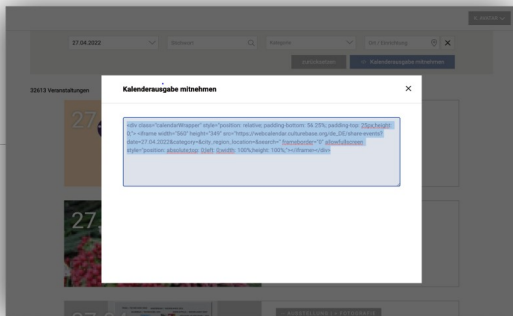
27.04.2022

Stichwort

Kategorie

Ort / Einrichtung

Zurücksetzen

Kalenderausgabe mitnehmen

32613 Veranstaltungen

27

27

Kalenderausgabe mitnehmen

×

<div class="calendarWrapper" style="position: relative; padding-bottom: 56.25%; padding-top: 25px;height: 0;"> <iframe width="560" height="349" src="https://webcalendar.culturebase.org/de_DE/share-events? date=27.04.2022&category=&city_region_location=&search=" frameborder="0" allowfullscreen style="position: absolute;top: 0;left: 0;width: 100%;height: 100%;"></iframe></div>